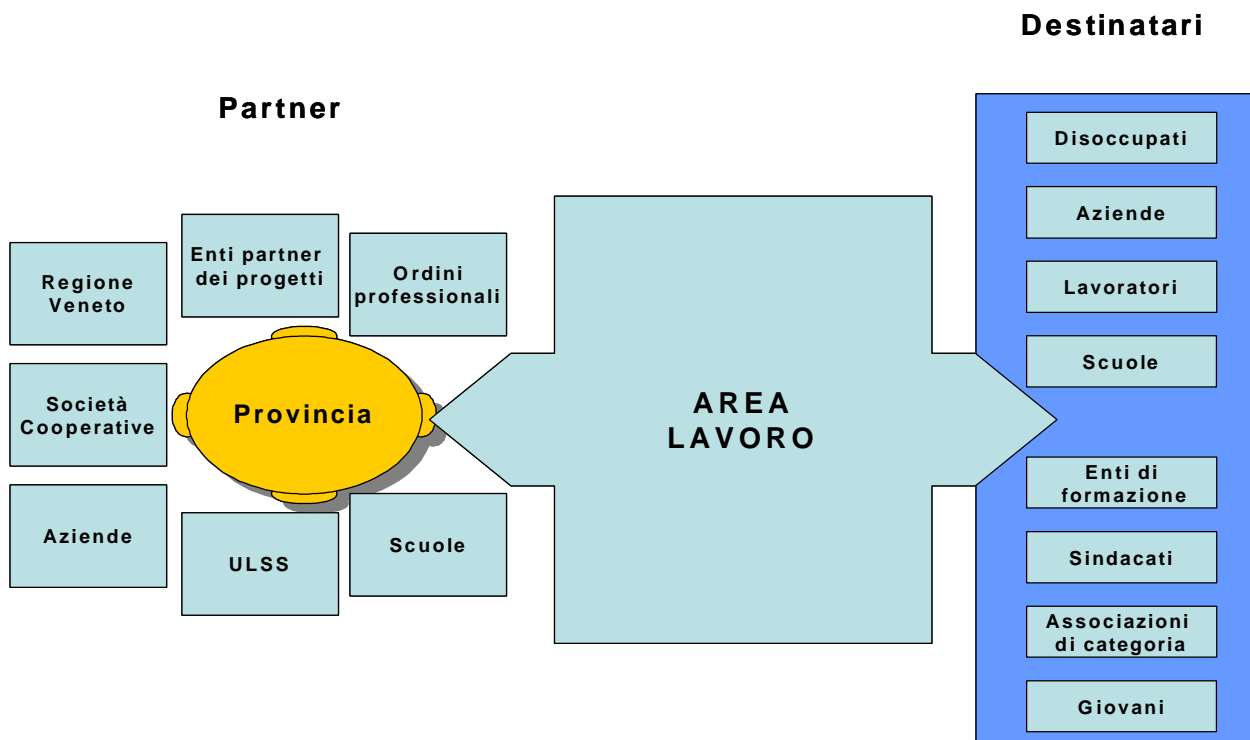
Destinatari

Partner

Regione Veneto

Enti partner dei progetti

Ordini professionali

Società Cooperative

Provincia

Aziende

ULSS

Scuole

AREA LAVORO

Disoccupati

Aziende

Lavoratori

Scuole

Enti di formazione

Sindacati

Associazioni di categoria

Giovani